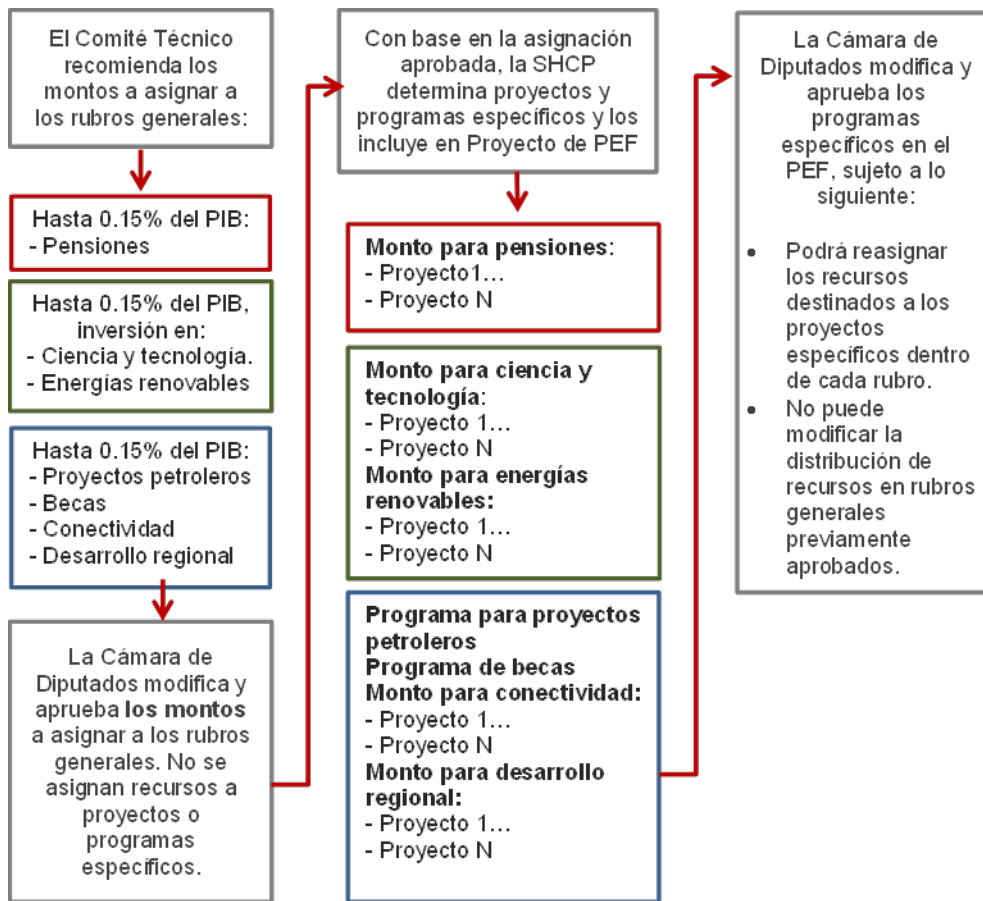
El Comité Técnico recomienda los montos a asignar a los rubros generales:

Hasta 0.15% del PIB:
- Pensiones

Hasta 0.15% del PIB, inversión en:
- Ciencia y tecnología.
- Energías renovables

Hasta 0.15% del PIB:
- Proyectos petroleros
- Becas
- Conectividad
- Desarrollo regional

La Cámara de Diputados modifica y aprueba **los montos** a asignar a los rubros generales. No se asignan recursos a proyectos o programas específicos.

Con base en la asignación aprobada, la SHCP determina proyectos y programas específicos y los incluye en Proyecto de PEF

**Monto para pensiones**:
- Proyecto1…
- Proyecto N

**Monto para ciencia y tecnología**:
- Proyecto 1…
- Proyecto N
**Monto para energías renovables:**
- Proyecto 1…
- Proyecto N

**Programa para proyectos petroleros**
**Programa de becas**
**Monto para conectividad:**
- Proyecto 1…
- Proyecto N
**Monto para desarrollo regional:**
- Proyecto 1…
- Proyecto N

La Cámara de Diputados modifica y aprueba los programas específicos en el PEF, sujeto a lo siguiente:

- Podrá reasignar los recursos destinados a los proyectos específicos dentro de cada rubro.
- No puede modificar la distribución de recursos en rubros generales previamente aprobados.